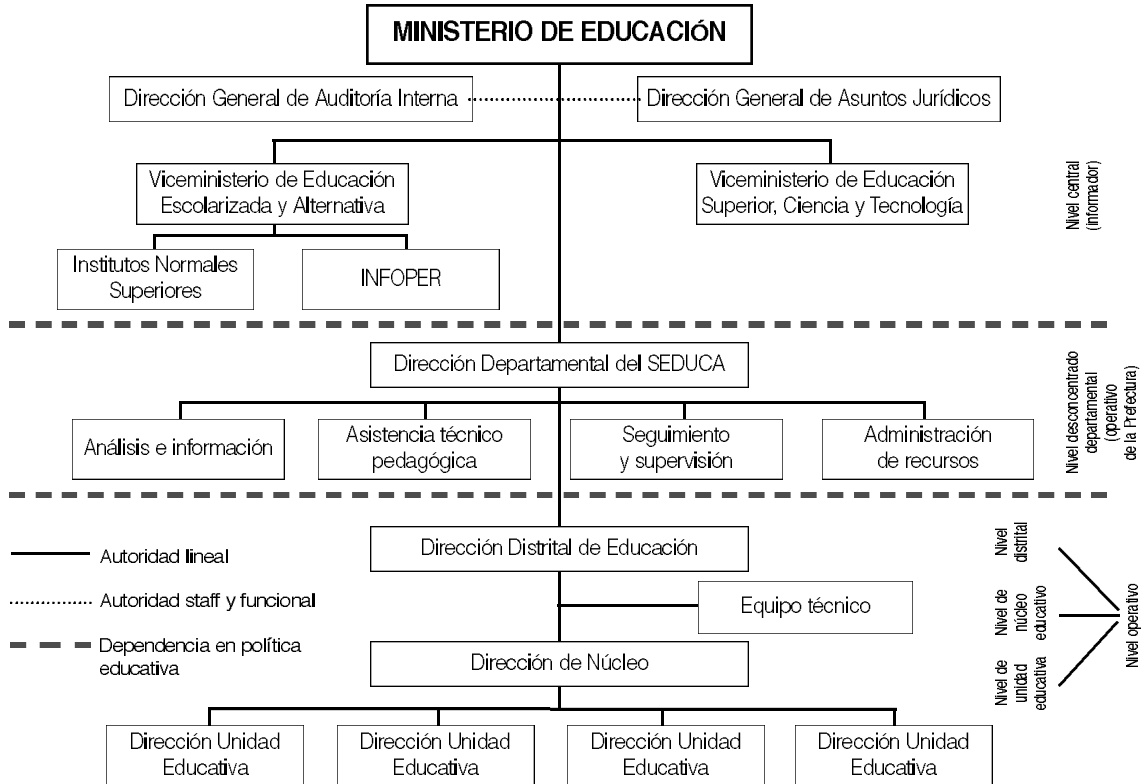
MINISTERIO DE EDUCACIÓN

Dirección General de Auditoría Interna

Dirección General de Asuntos Jurídicos

Viceministerio de Educación Escolarizada y Alternativa

Viceministerio de Educación Superior, Ciencia y Tecnología

Nivel central (normador)

Institutos Normales Superiores

INFOPER

Dirección Departamental del SEDUCA

Nivel desconcentrado departamental (operativo de la Prefectura)

Análisis e información

Asistencia técnico pedagógica

Seguimiento y supervisión

Administración de recursos

Autoridad lineal

Autoridad staff y funcional

Dependencia en política educativa

Dirección Distrital de Educación

Equipo técnico

Dirección de Núcleo

Nivel distrital

Nivel de núcleo educativo

Nivel de unidad educativa

Nivel operativo

Dirección Unidad Educativa

Dirección Unidad Educativa

Dirección Unidad Educativa

Dirección Unidad Educativa